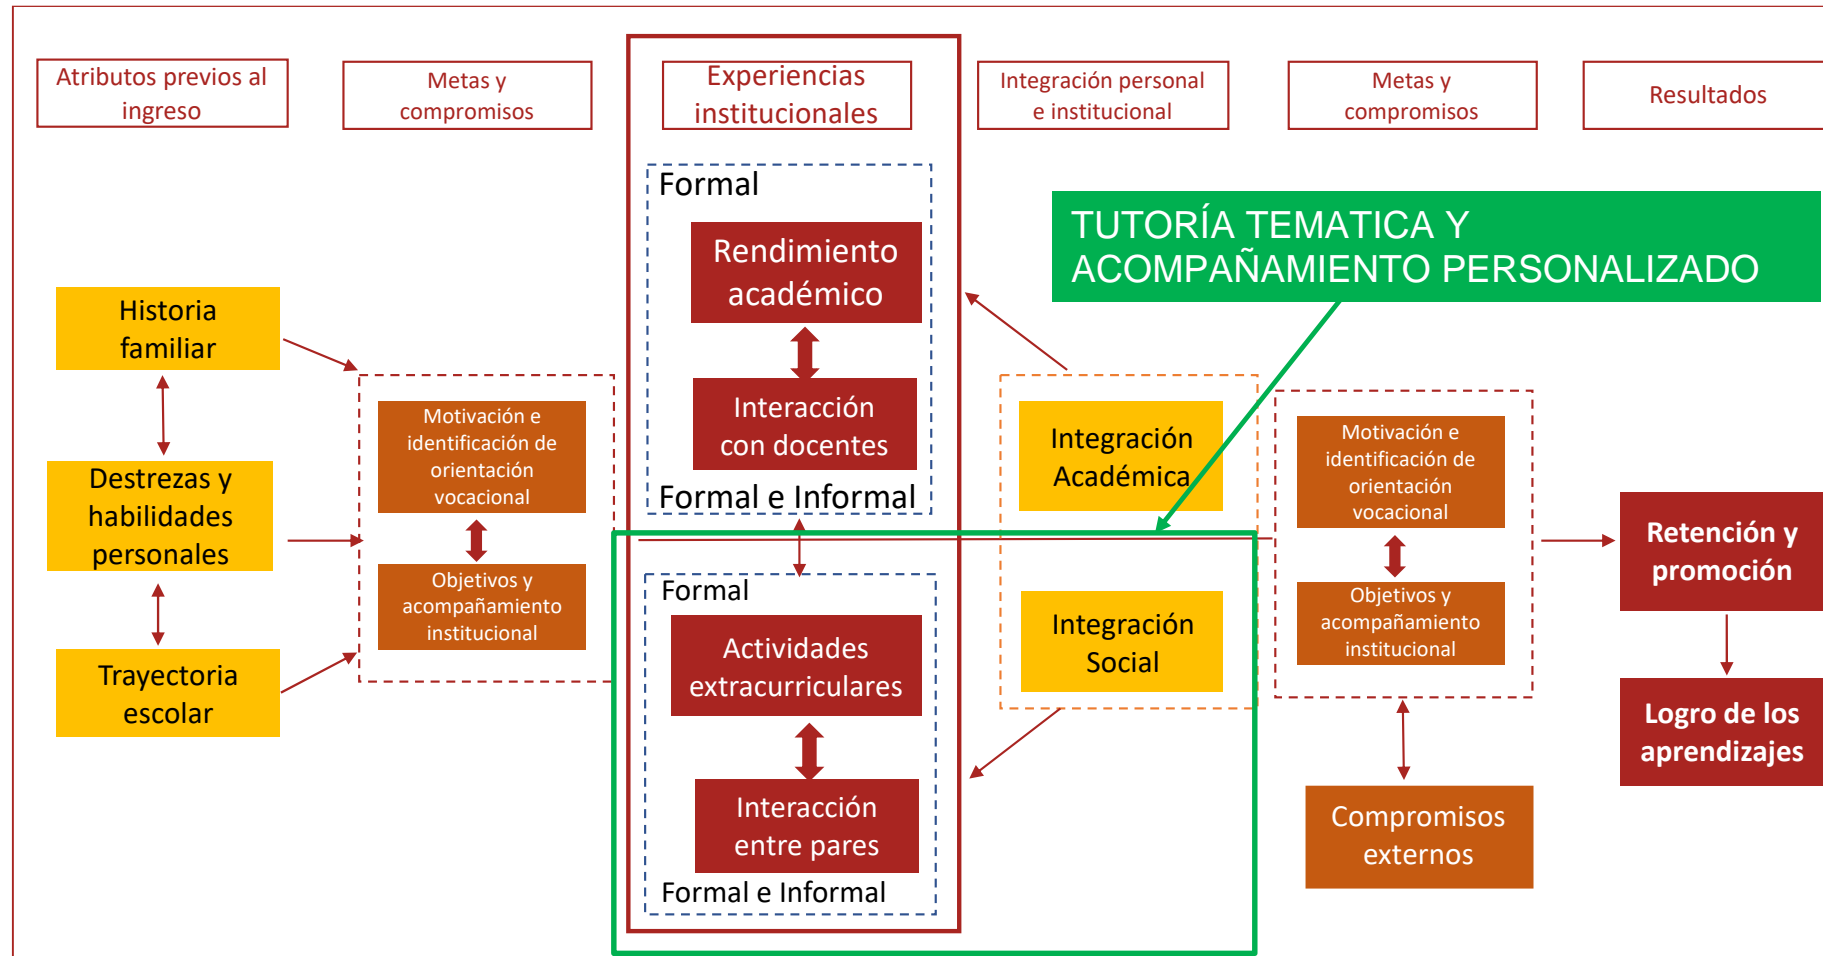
Atributos previos al ingreso

Metas y compromisos

Experiencias institucionales

Integración personal e institucional

Metas y compromisos

Resultados

Formal

Rendimiento académico

Interacción con docentes

Formal e Informal

TUTORÍA TEMATICA Y ACOMPAÑAMIENTO PERSONALIZADO

Historia familiar

Destrezas y habilidades personales

Trayectoria escolar

Motivación e identificación de orientación vocacional

Objetivos y acompañamiento institucional

Integración Académica

Integración Social

Motivación e identificación de orientación vocacional

Objetivos y acompañamiento institucional

Retención y promoción

Logro de los aprendizajes

Formal

Actividades extracurriculares

Interacción entre pares

Formal e Informal

Compromisos externos